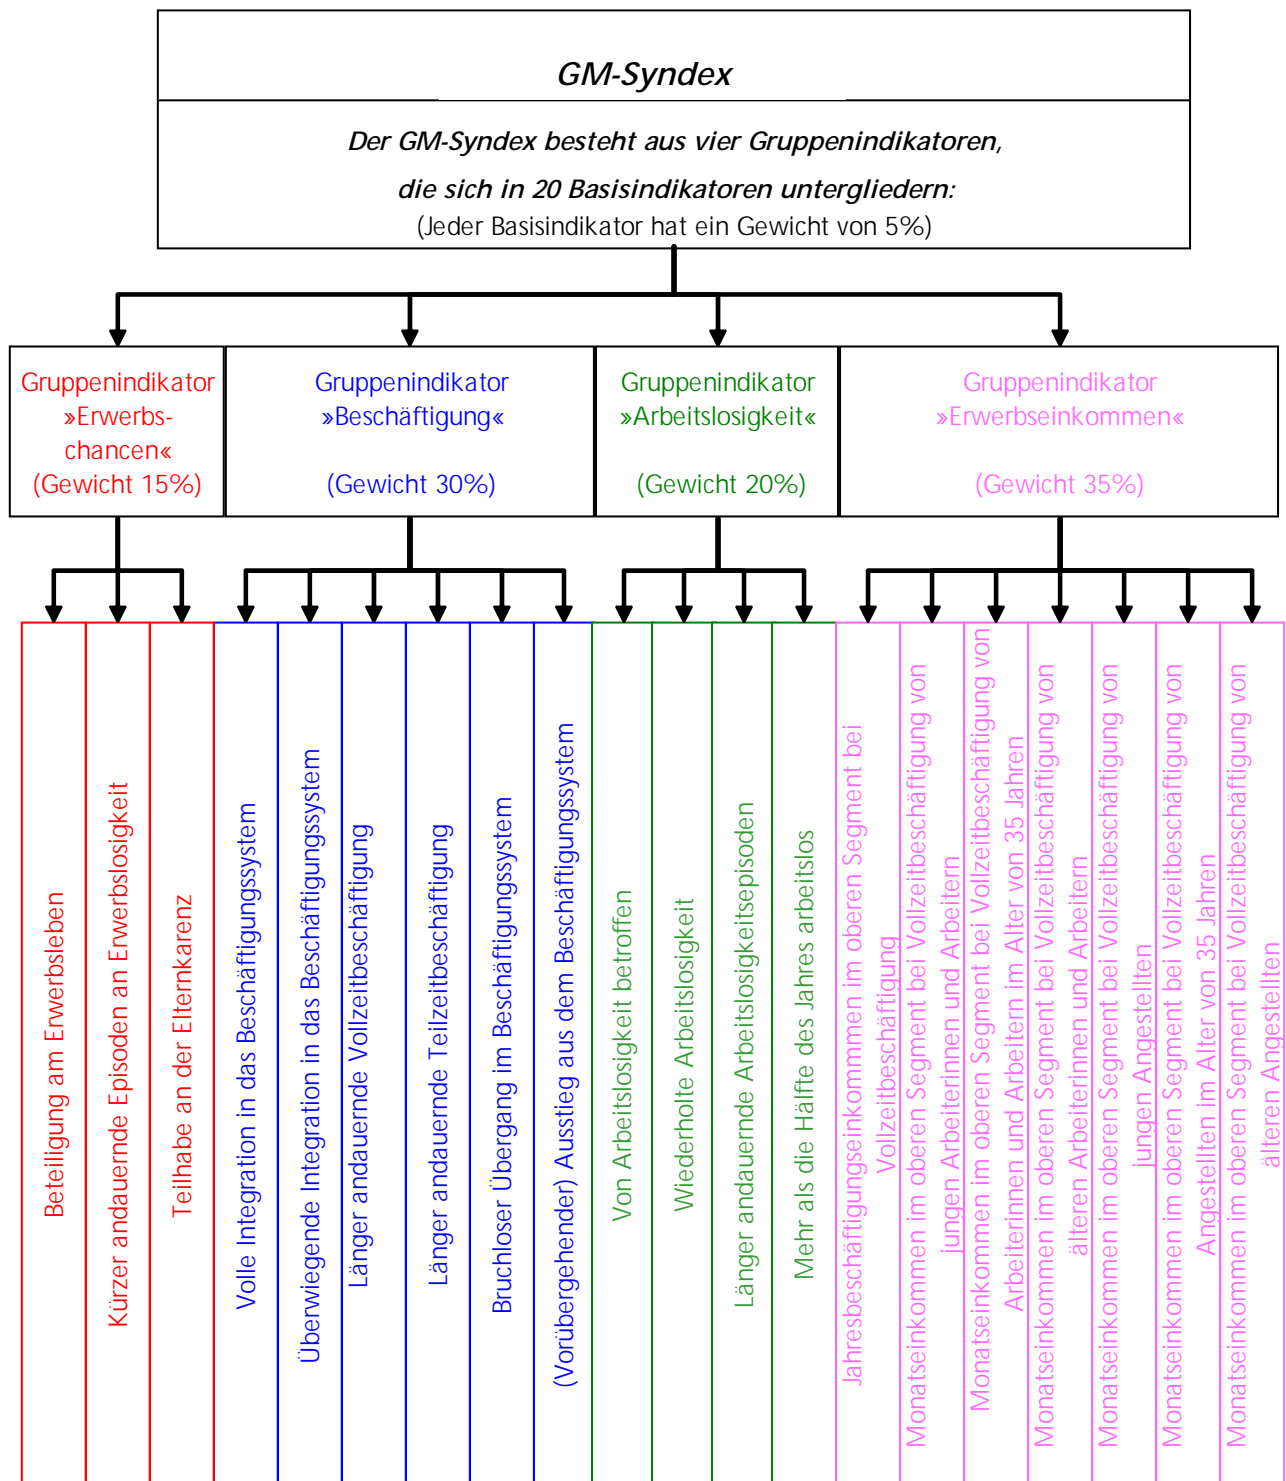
GM-Syndex

Der GM-Syndex besteht aus vier Gruppenindikatoren, die sich in 20 Basisindikatoren untergliedern:
(Jeder Basisindikator hat ein Gewicht von 5%)

Gruppenindikator »Erwerbschancen« (Gewicht 15%)

Gruppenindikator »Beschäftigung« (Gewicht 30%)

Gruppenindikator »Arbeitslosigkeit« (Gewicht 20%)

Gruppenindikator »Erwerbseinkommen« (Gewicht 35%)

Beteiligung am Erwerbsleben

Kürzer andauernde Episoden an Erwerbslosigkeit

Teilhabe an der Elternkarenz

Volle Integration in das Beschäftigungssystem

Überwiegende Integration in das Beschäftigungssystem

Länger andauernde Vollzeitbeschäftigung

Länger andauernde Teilzeitbeschäftigung

Bruchloser Übergang im Beschäftigungssystem

(Vorübergehender) Ausstieg aus dem Beschäftigungssystem

Von Arbeitslosigkeit betroffen

Wiederholte Arbeitslosigkeit

Länger andauernde Arbeitslosigkeitsepisoden

Mehr als die Hälfte des Jahres arbeitslos

Jahresbeschäftigungseinkommmen im oberen Segment bei Vollzeitbeschäftigung

Monatseinkommen im oberen Segment bei Vollzeitbeschäftigung von jungen Arbeiterinnen und Arbeitern

Monatseinkommen im oberen Segment bei Vollzeitbeschäftigung von Arbeiterinnen und Arbeitern im Alter von 35 Jahren

Monatseinkommen im oberen Segment bei Vollzeitbeschäftigung von älteren Arbeiterinnen und Arbeitern

Monatseinkommen im oberen Segment bei Vollzeitbeschäftigung von jungen Angestellten

Monatseinkommen im oberen Segment bei Vollzeitbeschäftigung von Angestellten im Alter von 35 Jahren

Monatseinkommen im oberen Segment bei Vollzeitbeschäftigung von älteren Angestellten